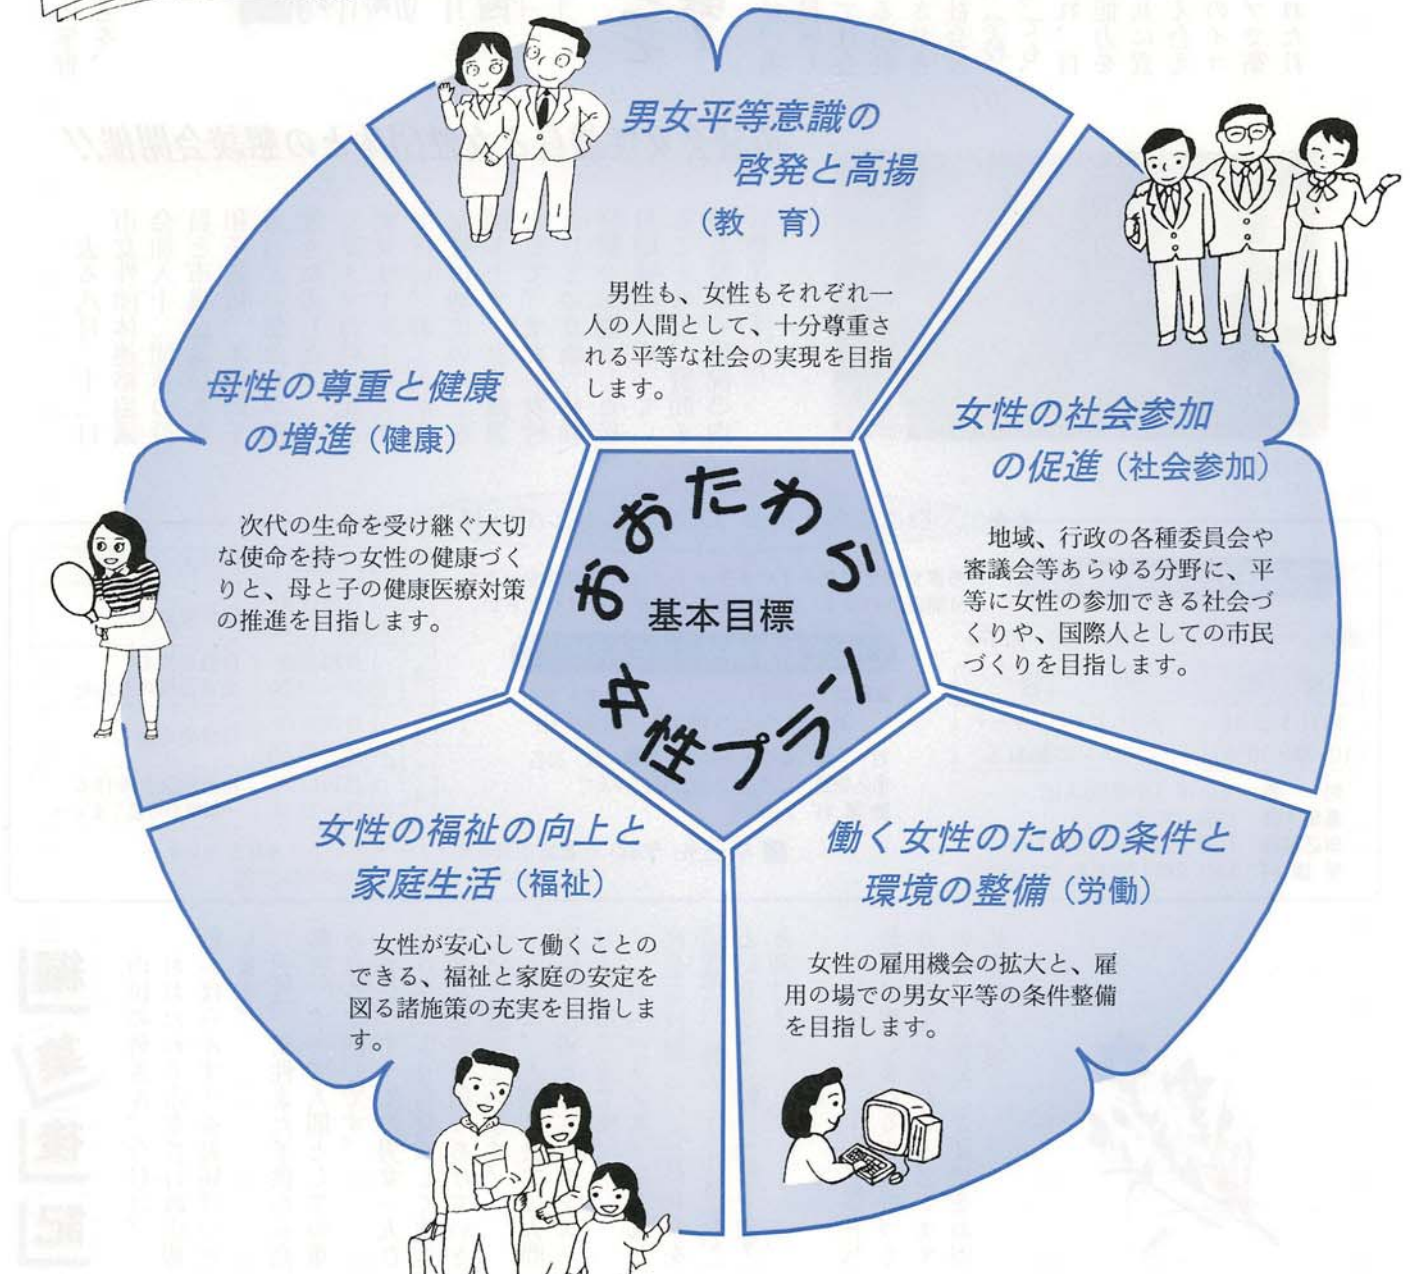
男女平等意識の啓発と高揚（教　育）

男性も、女性もそれぞれ一人の人間として、十分尊重される平等な社会の実現を目指します。

女性の社会参加の促進（社会参加）

地域、行政の各種委員会や審議会等あらゆる分野に、平等に女性の参加できる社会づくりや、国際人としての市民づくりを目指します。

働く女性のための条件と環境の整備（労働）

女性の雇用機会の拡大と、雇用の場での男女平等の条件整備を目指します。

女性の福祉の向上と家庭生活（福祉）

女性が安心して働くことのできる、福祉と家庭の安定を図る諸施策の充実を目指します。

母性の尊重と健康の増進（健康）

次代の生命を受け継ぐ大切な使命を持つ女性の健康づくりと、母と子の健康医療対策の推進を目指します。

おおたわら女性プラン

基本目標